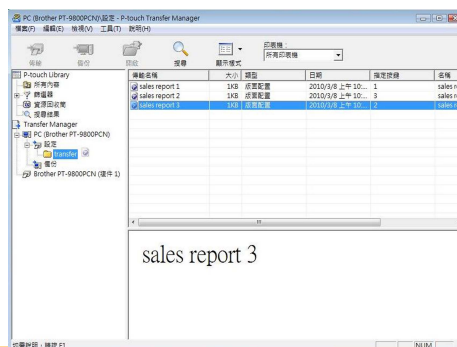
PC (Brother PT-9800PCN)\設定 - P-touch Transfer Manager
檔案(F) 編輯(E) 檢視(V) 工具(T) 說明(H)

傳輸 備份 開啟 搜尋 顯示樣式 印表機：所有印表機

P-touch Library
所有內容
篩選器
資源回收筒
搜尋結果
Transfer Manager
PC (Brother PT-9800PCN)
設定
transfer
備份
Brother PT-9800PCN (端口 1)

| 傳輸名稱 | 大小 | 類型 | 日期 | 指定按鍵 | 名稱 |
|---|---|---|---|---|---|
| sales report 1 | 1KB | 版面配置 | 2010/3/8 上午 10:... | 1 | sales r |
| sales report 2 | 1KB | 版面配置 | 2010/3/8 上午 10:... | 3 | sales r |
| sales report 3 | 1KB | 版面配置 | 2010/3/8 上午 10:... | 2 | sales r |

sales report 3

如需說明，請按 F1 NUM